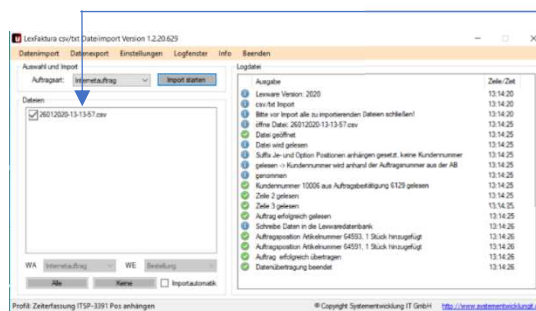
LexFaktura csv/txt Dateiimport Version 1.2.20.629

Dateiimport Datenexport Einstellungen Logfenster Info Beenden

Auswahl und Import

Auftragsart: Internetauftrag Import starten

Dateien

26012020-13-13-57.csv

WA Internetauftrag WE Bestellung

Alle Keine Importautomatik

Logdatei

| Ausgabe | Zeile/Zeit |
|---|---|
| Lexware Version: 2020 | 13:14:20 |
| csv/txt Import | 13:14:20 |
| Bitte vor Import alle zu importierenden Dateien schließen! | 13:14:20 |
| öffne Datei: 26012020-13-13-57.csv | 13:14:25 |
| Datei geöffnet | 13:14:25 |
| Datei wird gelesen | 13:14:25 |
| Suffix Je- und Option Positionen anhängen gesetzt, keine Kundennummer | 13:14:25 |
| gelesen -> Kundennummer wird anhand der Auftragsnummer aus der AB | 13:14:25 |
| genommen | 13:14:25 |
| Kundennummer 10006 aus Auftragsbestätigung 6129 gelesen | 13:14:25 |
| Zeile 2 gelesen | 13:14:25 |
| Zeile 3 gelesen | 13:14:25 |
| Auftrag erfolgreich gelesen | 13:14:25 |
| Schreibe Daten in die Lexwaredatenbank | 13:14:25 |
| Auftragsposition Artikelnummer 64593, 1 Stück hinzugefügt | 13:14:26 |
| Auftragsposition Artikelnummer 64591, 1 Stück hinzugefügt | 13:14:26 |
| Auftrag erfolgreich übertragen | 13:14:26 |
| Datenübertragung beendet | 13:14:26 |

Profil: Zeiterfassung ITSP-3391 Pos anhängen

© Copyright Systementwicklung IT GmbH http://www.systementwicklungit.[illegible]